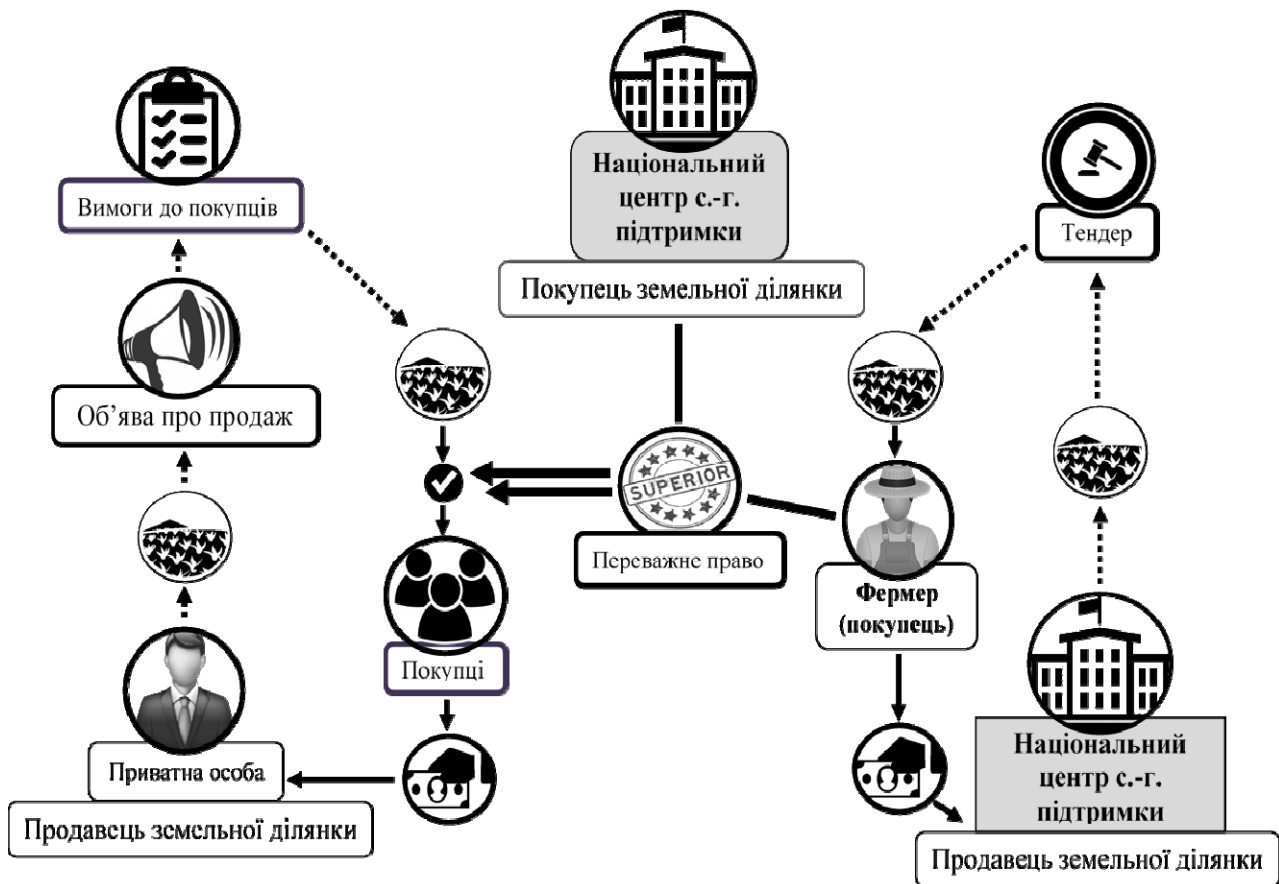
Національний центр с.-г. підтримки

Покупець земельної ділянки

Вимоги до покупців

Тендер

Об'ява про продаж

SUPERIOR

Переважне право

Фермер (покупець)

Покупці

Приватна особа

Продавець земельної ділянки

Національний центр с.-г. підтримки

Продавець земельної ділянки